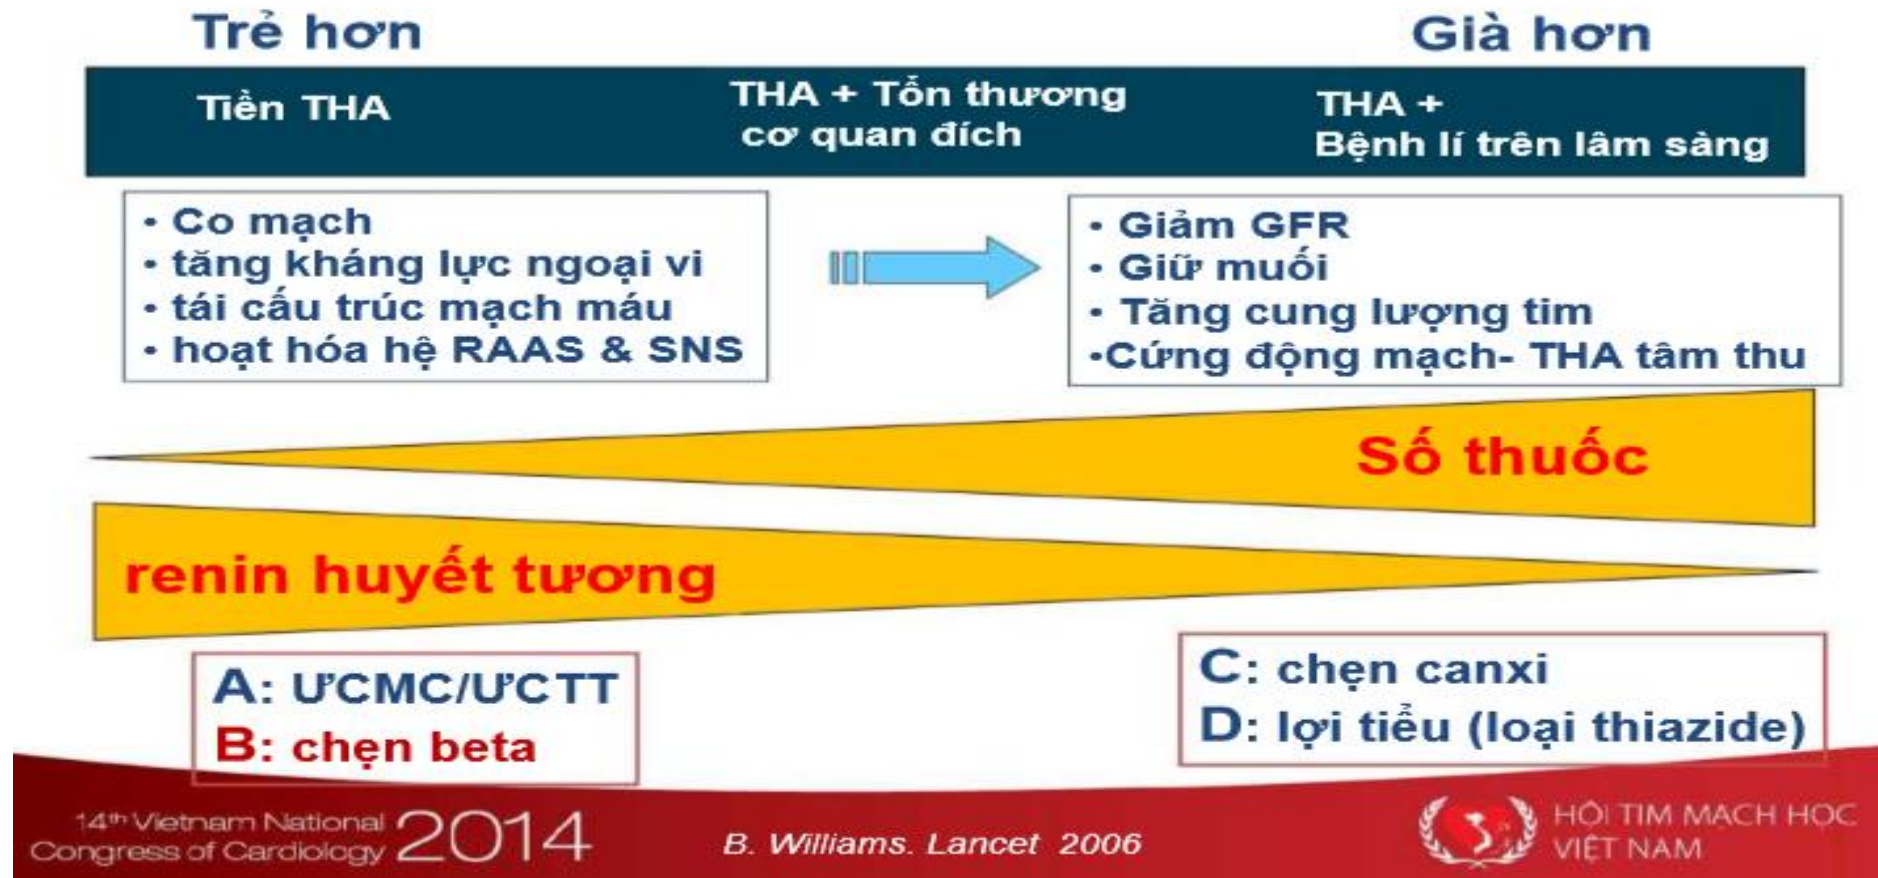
Trẻ hơn

Già hơn

Tiền THA

THA + Tổn thương cơ quan đích

THA + Bệnh lí trên lâm sàng

• Co mạch
• tăng kháng lực ngoại vi
• tái cấu trúc mạch máu
• hoạt hóa hệ RAAS & SNS

• Giảm GFR
• Giữ muối
• Tăng cung lượng tim
•Cứng động mạch- THA tâm thu

Số thuốc

renin huyết tương

A: ƯCMC/ƯCTT
B: chẹn beta

C: chẹn canxi
D: lợi tiểu (loại thiazide)

14th Vietnam National Congress of Cardiology 2014

B. Williams. Lancet 2006

HỘI TIM MẠCH HỌC VIỆT NAM